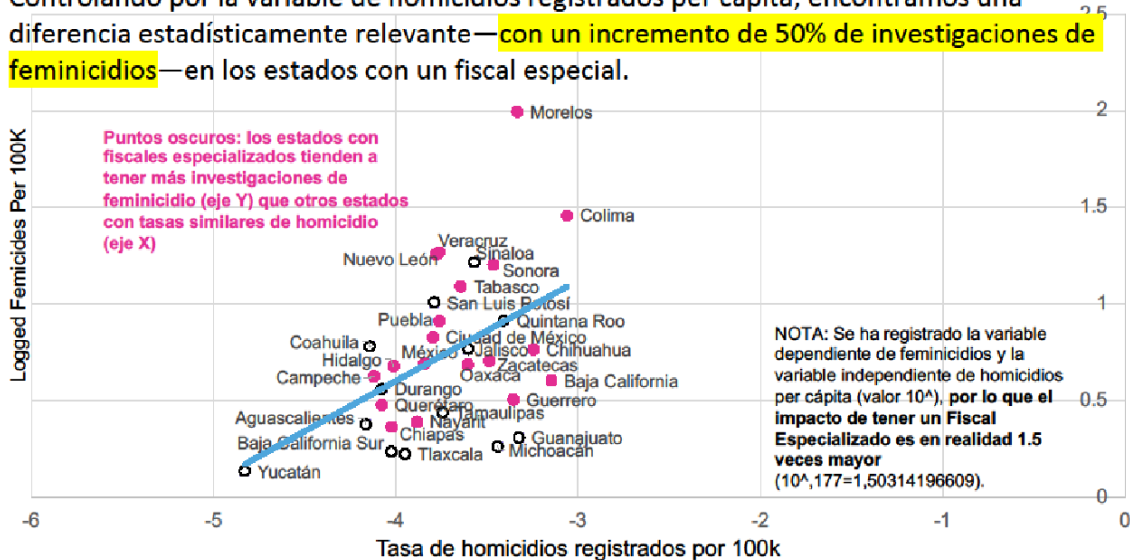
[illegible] diferencia estadísticamente relevante—con un incremento de 50% de investigaciones de feminicidios—en los estados con un fiscal especial.

Puntos oscuros: los estados con fiscales especializados tienden a tener más investigaciones de feminicidio (eje Y) que otros estados con tasas similares de homicidio (eje X)

Morelos
Colima
Veracruz
Nuevo León
Sinaloa
Sonora
Tabasco
San Luis Potosí
Puebla
Quintana Roo
Ciudad de México
Coahuila
México
Jalisco
Chihuahua
Hidalgo
Zacatecas
Campeche
Oaxaca
Baja California
Durango
Guerrero
Querétaro
Tamaulipas
Aguascalientes
Nayarit
Chiapas
Guanajuato
Baja California Sur
Michoacán
Tlaxcala
Yucatán

NOTA: Se ha registrado la variable dependiente de feminicidios y la variable independiente de homicidios per cápita (valor 10^), por lo que el impacto de tener un Fiscal Especializado es en realidad 1.5 veces mayor (10^,177=1,50314196609).

Logged Femicides Per 100K
Tasa de homicidios registrados por 100k

2.5
2
1.5
1
0.5
0
-6
-5
-4
-3
-2
-1
0